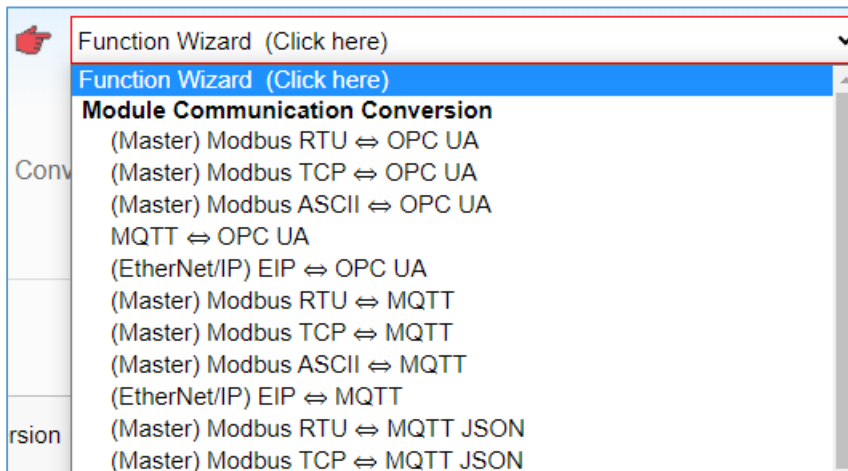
Function Wizard (Click here)

Function Wizard (Click here)

Module Communication Conversion

(Master) Modbus RTU ⇔ OPC UA

(Master) Modbus TCP ⇔ OPC UA

(Master) Modbus ASCII ⇔ OPC UA

MQTT ⇔ OPC UA

(EtherNet/IP) EIP ⇔ OPC UA

(Master) Modbus RTU ⇔ MQTT

(Master) Modbus TCP ⇔ MQTT

(Master) Modbus ASCII ⇔ MQTT

(EtherNet/IP) EIP ⇔ MQTT

(Master) Modbus RTU ⇔ MQTT JSON

(Master) Modbus TCP ⇔ MQTT JSON

Conv

rsion